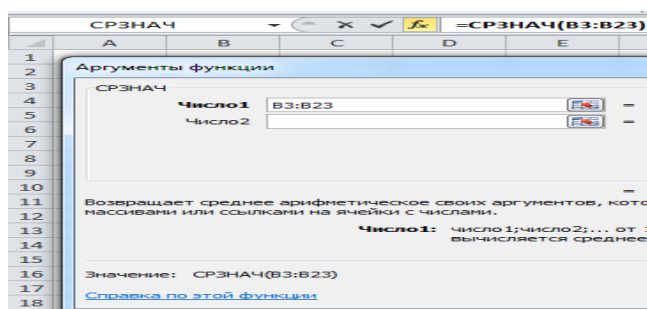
СРЗНАЧ

=СРЗНАЧ(B3:B23)

A B C D E

1
2
3
4
5
6
7
8
9
10
11
12
13
14
15
16
17
18

Аргументы функции

СРЗНАЧ

Число1 B3:B23 =

Число2 =

=

Возвращает среднее арифметическое своих аргументов, кото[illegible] массивами или ссылками на ячейки с числами.

Число1: число1;число2;... от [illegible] вычисляется среднее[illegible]

Значение: СРЗНАЧ(B3:B23)

Справка по этой функции